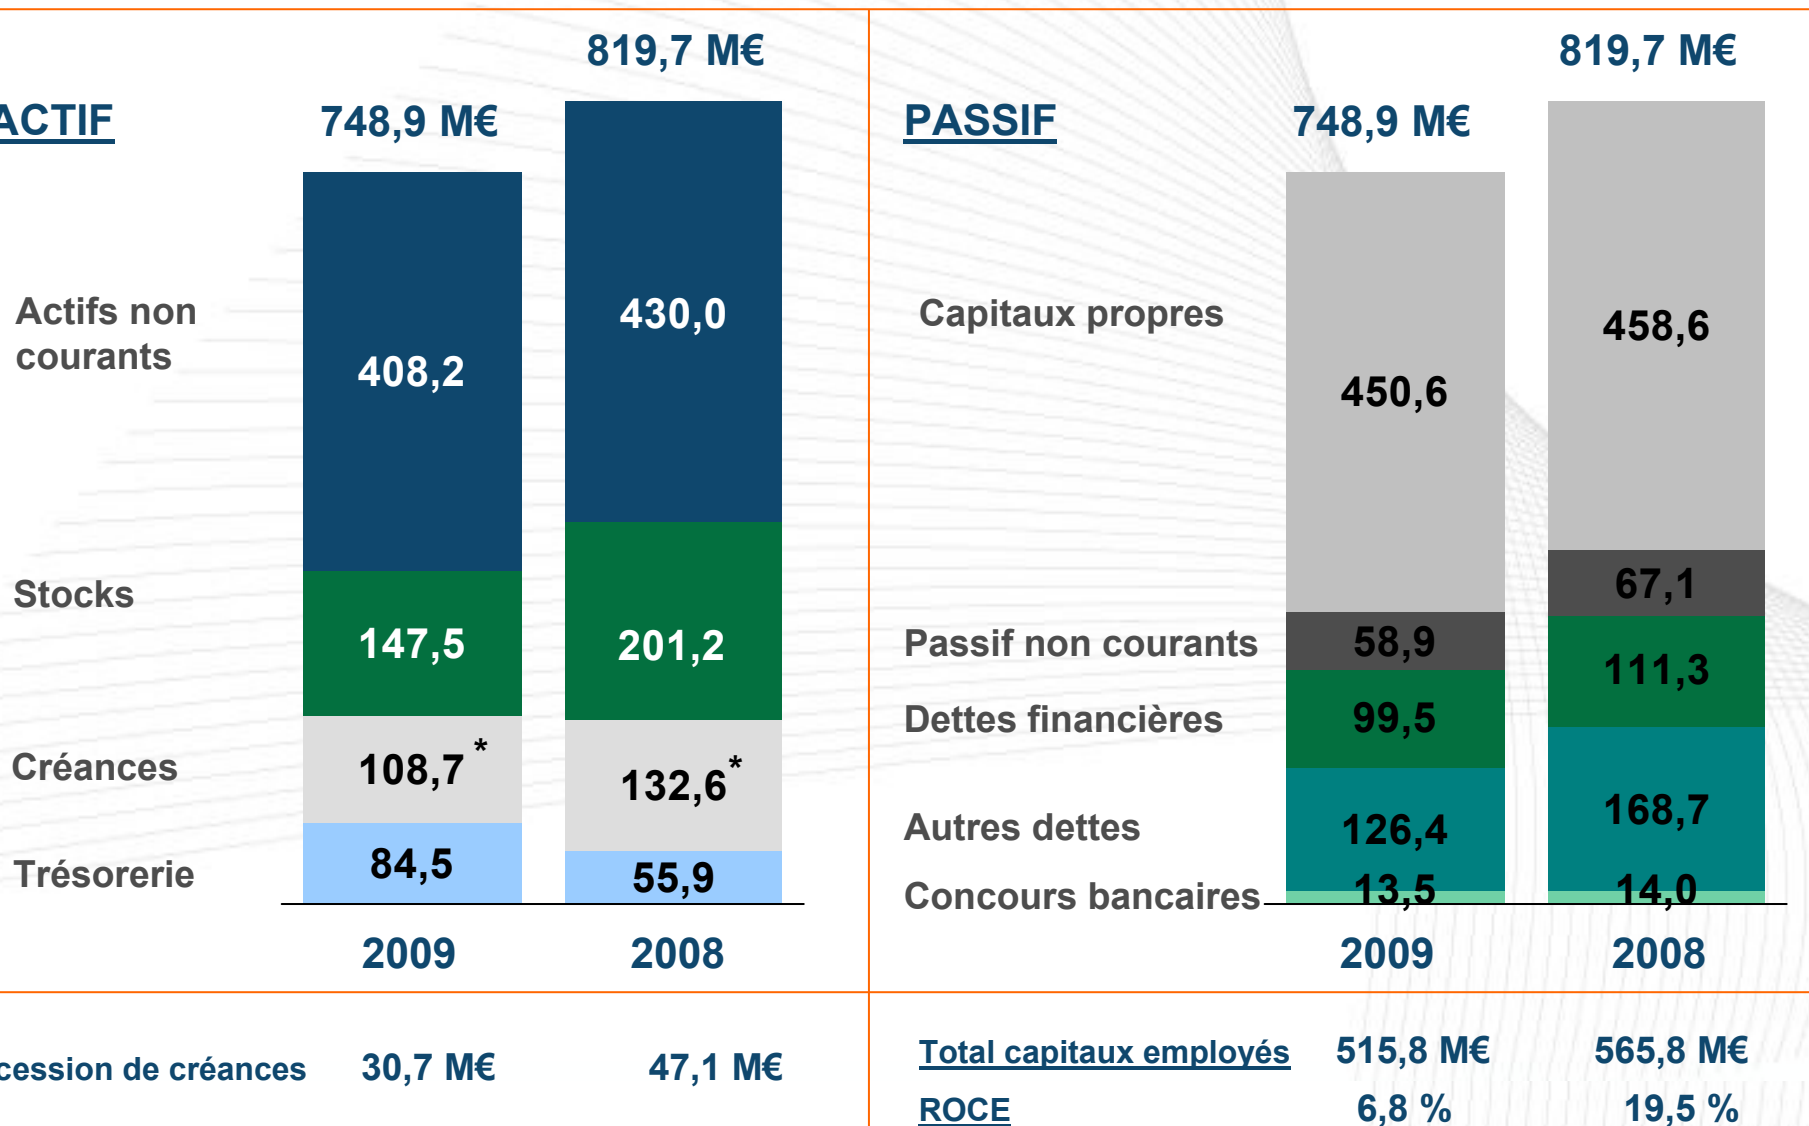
ACTIF

748,9 M€

819,7 M€

Actifs non courants

408,2

430,0

Stocks

147,5

201,2

Créances

108,7 *

132,6 *

Trésorerie

84,5

55,9

2009

2008

PASSIF

748,9 M€

819,7 M€

Capitaux propres

450,6

458,6

67,1

Passif non courants

58,9

111,3

Dettes financières

99,5

Autres dettes

126,4

168,7

Concours bancaires

13,5

14,0

2009

2008

cession de créances

30,7 M€

47,1 M€

Total capitaux employés

515,8 M€

565,8 M€

ROCE

6,8 %

19,5 %